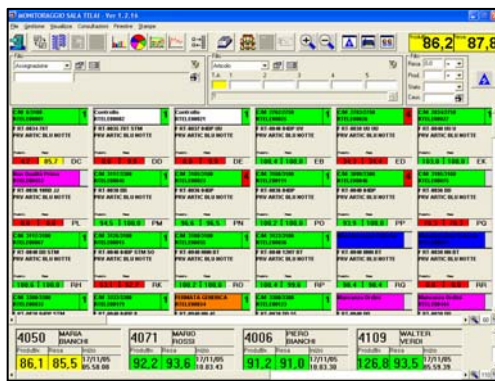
MONITORAGGIO SALA TELAI - Ver 1.2.16

File Gestione Visualizza Consultazioni Finestra Stampa

86,2 87,8

Assegnazione

Articolo

Controllo

Controllo

Non Gestito Primo

PRV ARTIC BLU NOTTE

FORMATA GENERICA

4050 MARIA BIANCHI
86,1 85,5 17/11/05 05.58.00

4071 MARIO ROSSI
92,2 93,6 17/11/05 10.03.43

4006 PIERO BIANCHI
91,2 91,0 17/11/05 10.03.30

4109 WALTER VERDI
126,8 93,5 17/11/05 05.59.39

DC DD DE EB ED EX PL PM PN PO PP PQ RH RK RO RP